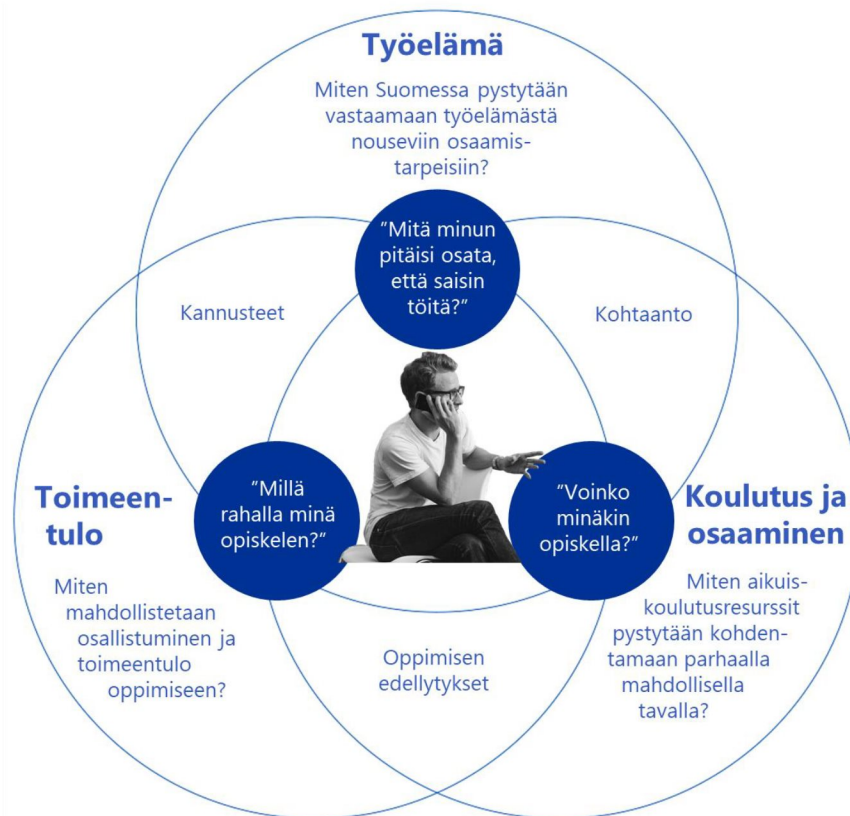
Työelämä

Miten Suomessa pystytään vastaamaan työelämästä nouseviin osaamistarpeisiin?

"Mitä minun pitäisi osata, että saisin töitä?"

Kannusteet

Kohtaanto

Toimeentulo

"Millä rahalla minä opiskelen?"

"Voinko minäkin opiskella?"

Koulutus ja osaaminen

Miten mahdollistetaan osallistuminen ja toimeentulo oppimiseen?

Oppimisen edellytykset

Miten aikuiskoulutusresurssit pystytään kohdentamaan parhaalla mahdollisella tavalla?